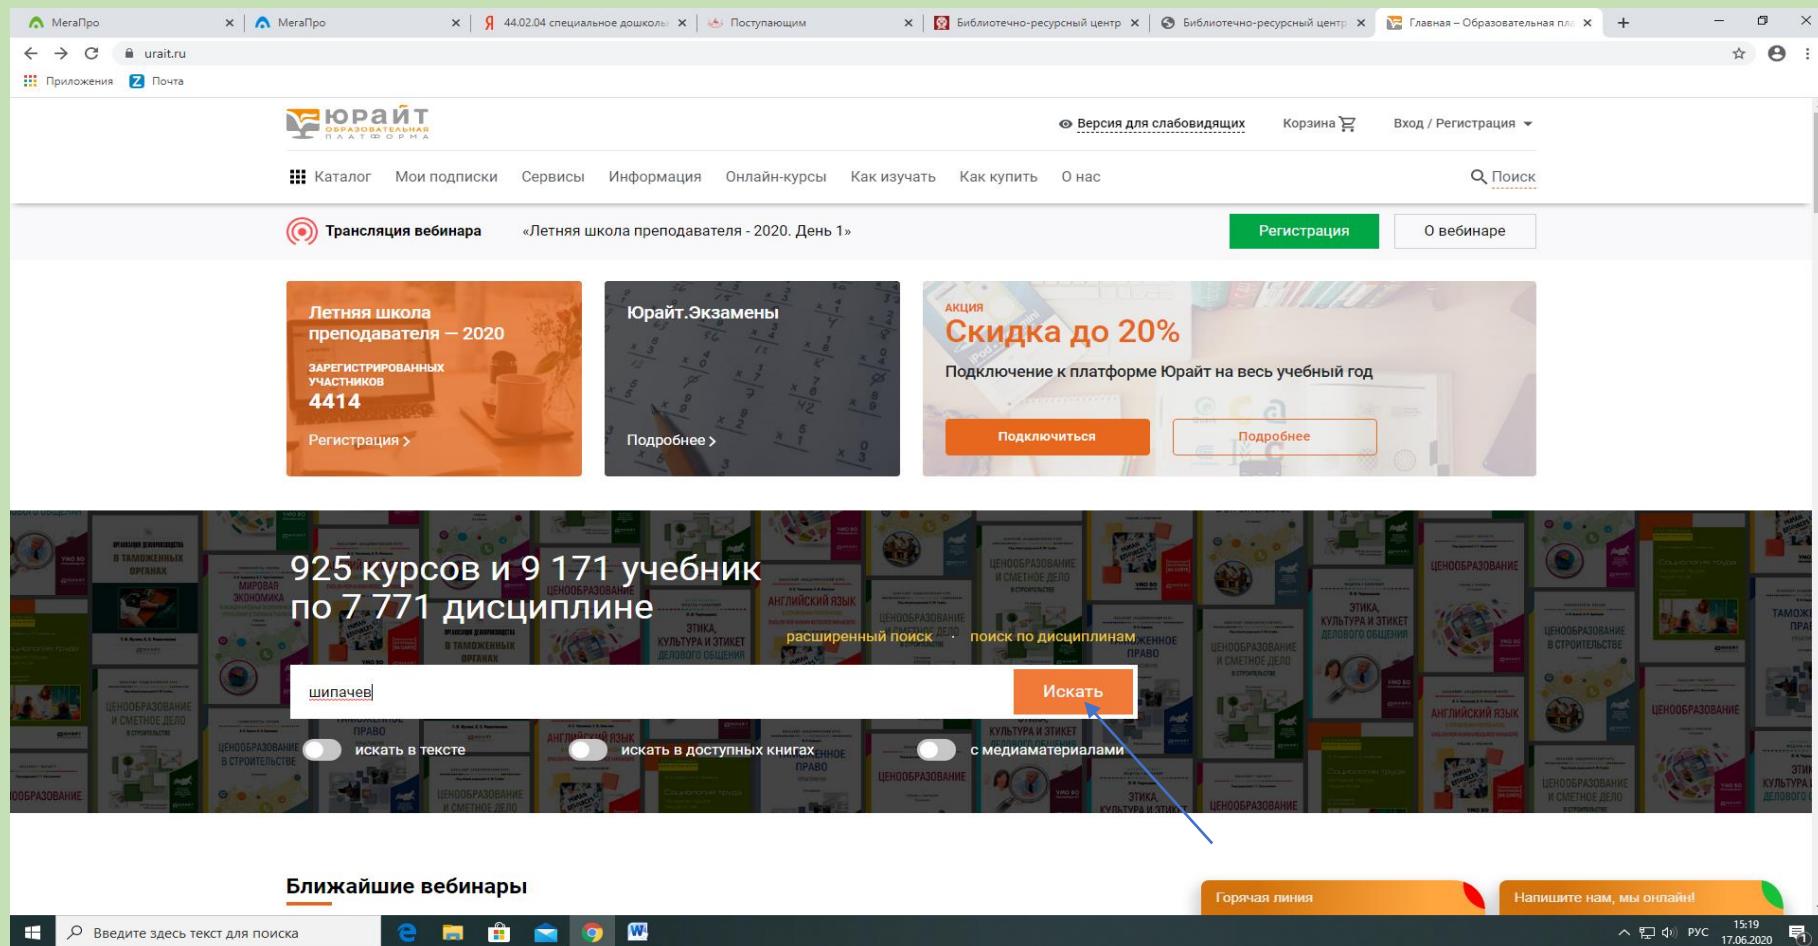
МегаПро | МегаПро | 44.02.04 специальное дошколь | Поступающим | Библиотечно-ресурсный центр | Библиотечно-ресурсный центр | Главная – Образовательная пл

urait.ru

Приложения Почта

ЮРАЙТ ОБРАЗОВАТЕЛЬНАЯ ПЛАТФОРМА

Версия для слабовидящих Корзина Вход / Регистрация

Каталог Мои подписки Сервисы Информация Онлайн-курсы Как изучать Как купить О нас Поиск

Трансляция вебинара «Летняя школа преподавателя - 2020. День 1» Регистрация О вебинаре

Летняя школа преподавателя — 2020
ЗАРЕГИСТРИРОВАННЫХ УЧАСТНИКОВ
4414
Регистрация >

Юрайт.Экзамены
Подробнее >

АКЦИЯ
Скидка до 20%
Подключение к платформе Юрайт на весь учебный год
Подключиться Подробнее

925 курсов и 9 171 учебник по 7 771 дисциплине

расширенный поиск · поиск по дисциплинам

шипачев
Искать

искать в тексте искать в доступных книгах с медиаматериалами

Ближайшие вебинары

Горячая линия Напишите нам, мы онлайн!

Введите здесь текст для поиска

РУС 15:19 17.06.2020